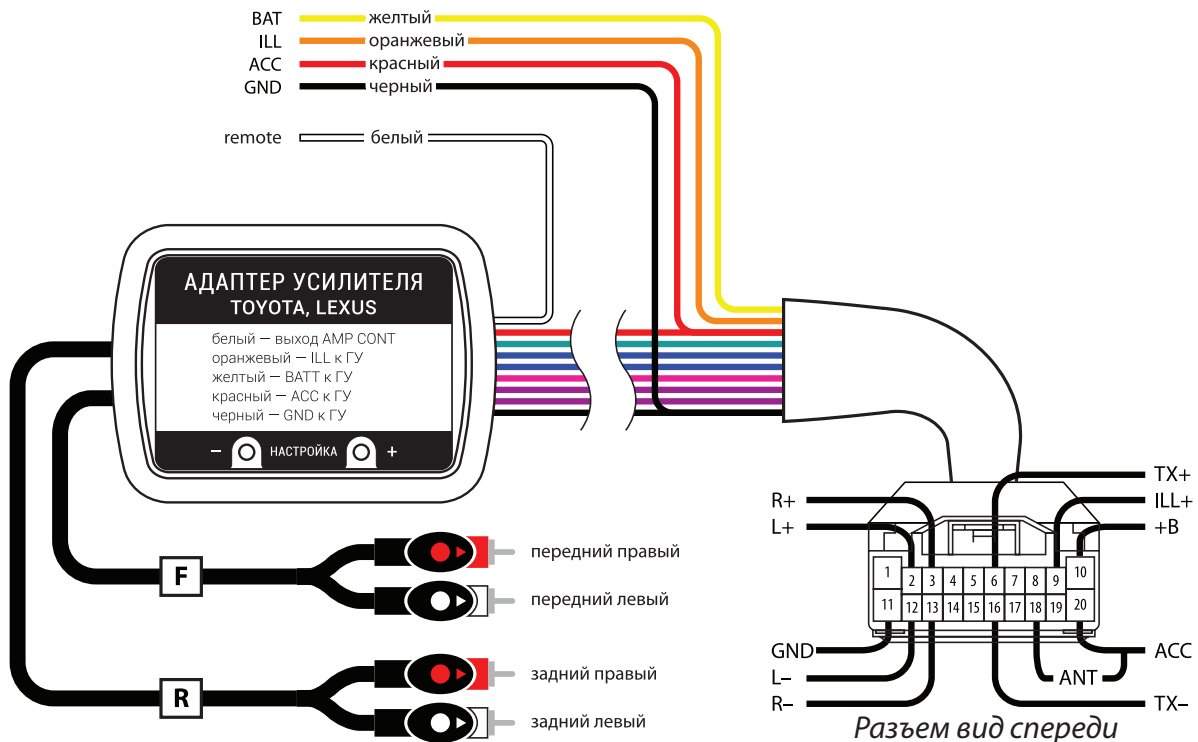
BAT желтый
ILL оранжевый
ACC красный
GND черный

remote белый

АДАПТЕР УСИЛИТЕЛЯ
TOYOTA, LEXUS

белый — выход AMP CONT
оранжевый — ILL к ГУ
желтый — BATT к ГУ
красный — ACC к ГУ
черный — GND к ГУ

– НАСТРОЙКА +

F
передний правый
передний левый

R
задний правый
задний левый

R+
L+
TX+
ILL+
+B

| 1 | 2 | 3 | 4 | 5 | 6 | 7 | 8 | 9 | 10 |
|---|---|---|---|---|---|---|---|---|---|
| 11 | 12 | 13 | 14 | 15 | 16 | 17 | 18 | 19 | 20 |

GND
L–
R–
ANT
ACC
TX–

Разъем вид спереди